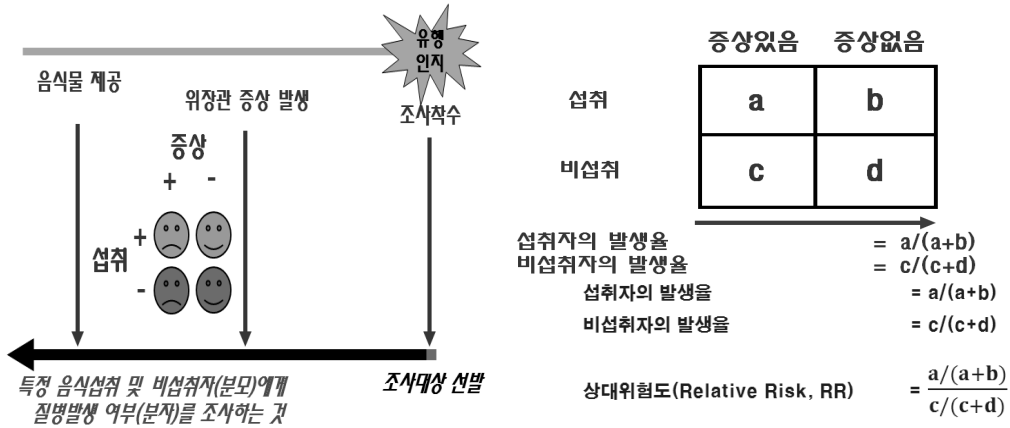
유행 인지

음식물 제공

위장관 증상 발생

조사착수

증상

+ -

섭취 +

-

특정 음식섭취 및 비섭취자(분모)에게 질병발생 여부(분자)를 조사하는 것

조사대상 선발

| | 증상있음 | 증상없음 |
|---|---|---|
| 섭취 | a | b |
| 비섭취 | c | d |

섭취자의 발생율 = a/(a+b)
비섭취자의 발생율 = c/(c+d)

섭취자의 발생율 = a/(a+b)

비섭취자의 발생율 = c/(c+d)

상대위험도(Relative Risk, RR) = $\frac{a/(a+b)}{c/(c+d)}$